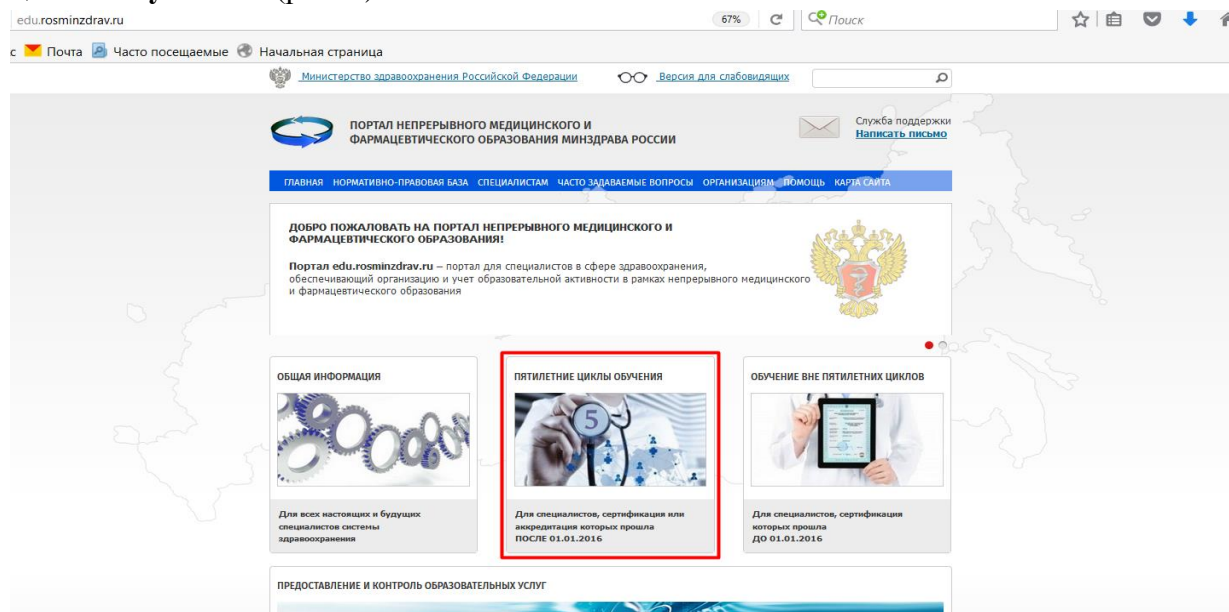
edu.rosminzdrav.ru

67%

Поиск

Почта Часто посещаемые Начальная страница

Министерство здравоохранения Российской Федерации

Версия для слабовидящих

ПОРТАЛ НЕПРЕРЫВНОГО МЕДИЦИНСКОГО И ФАРМАЦЕВТИЧЕСКОГО ОБРАЗОВАНИЯ МИНЗДРАВА РОССИИ

Служба поддержки
Написать письмо

ГЛАВНАЯ НОРМАТИВНО-ПРАВОВАЯ БАЗА СПЕЦИАЛИСТАМ ЧАСТО ЗАДАВАЕМЫЕ ВОПРОСЫ ОРГАНИЗАЦИЯМ ПОМОЩЬ КАРТА САЙТА

ДОБРО ПОЖАЛОВАТЬ НА ПОРТАЛ НЕПРЕРЫВНОГО МЕДИЦИНСКОГО И ФАРМАЦЕВТИЧЕСКОГО ОБРАЗОВАНИЯ!

Портал edu.rosminzdrav.ru – портал для специалистов в сфере здравоохранения, обеспечивающий организацию и учет образовательной активности в рамках непрерывного медицинского и фармацевтического образования

ОБЩАЯ ИНФОРМАЦИЯ

Для всех настоящих и будущих специалистов системы здравоохранения

ПЯТИЛЕТНИЕ ЦИКЛЫ ОБУЧЕНИЯ

5

Для специалистов, сертификация или аккредитация которых прошла ПОСЛЕ 01.01.2016

ОБУЧЕНИЕ ВНЕ ПЯТИЛЕТНИХ ЦИКЛОВ

Для специалистов, сертификация которых прошла ДО 01.01.2016

ПРЕДОСТАВЛЕНИЕ И КОНТРОЛЬ ОБРАЗОВАТЕЛЬНЫХ УСЛУГ